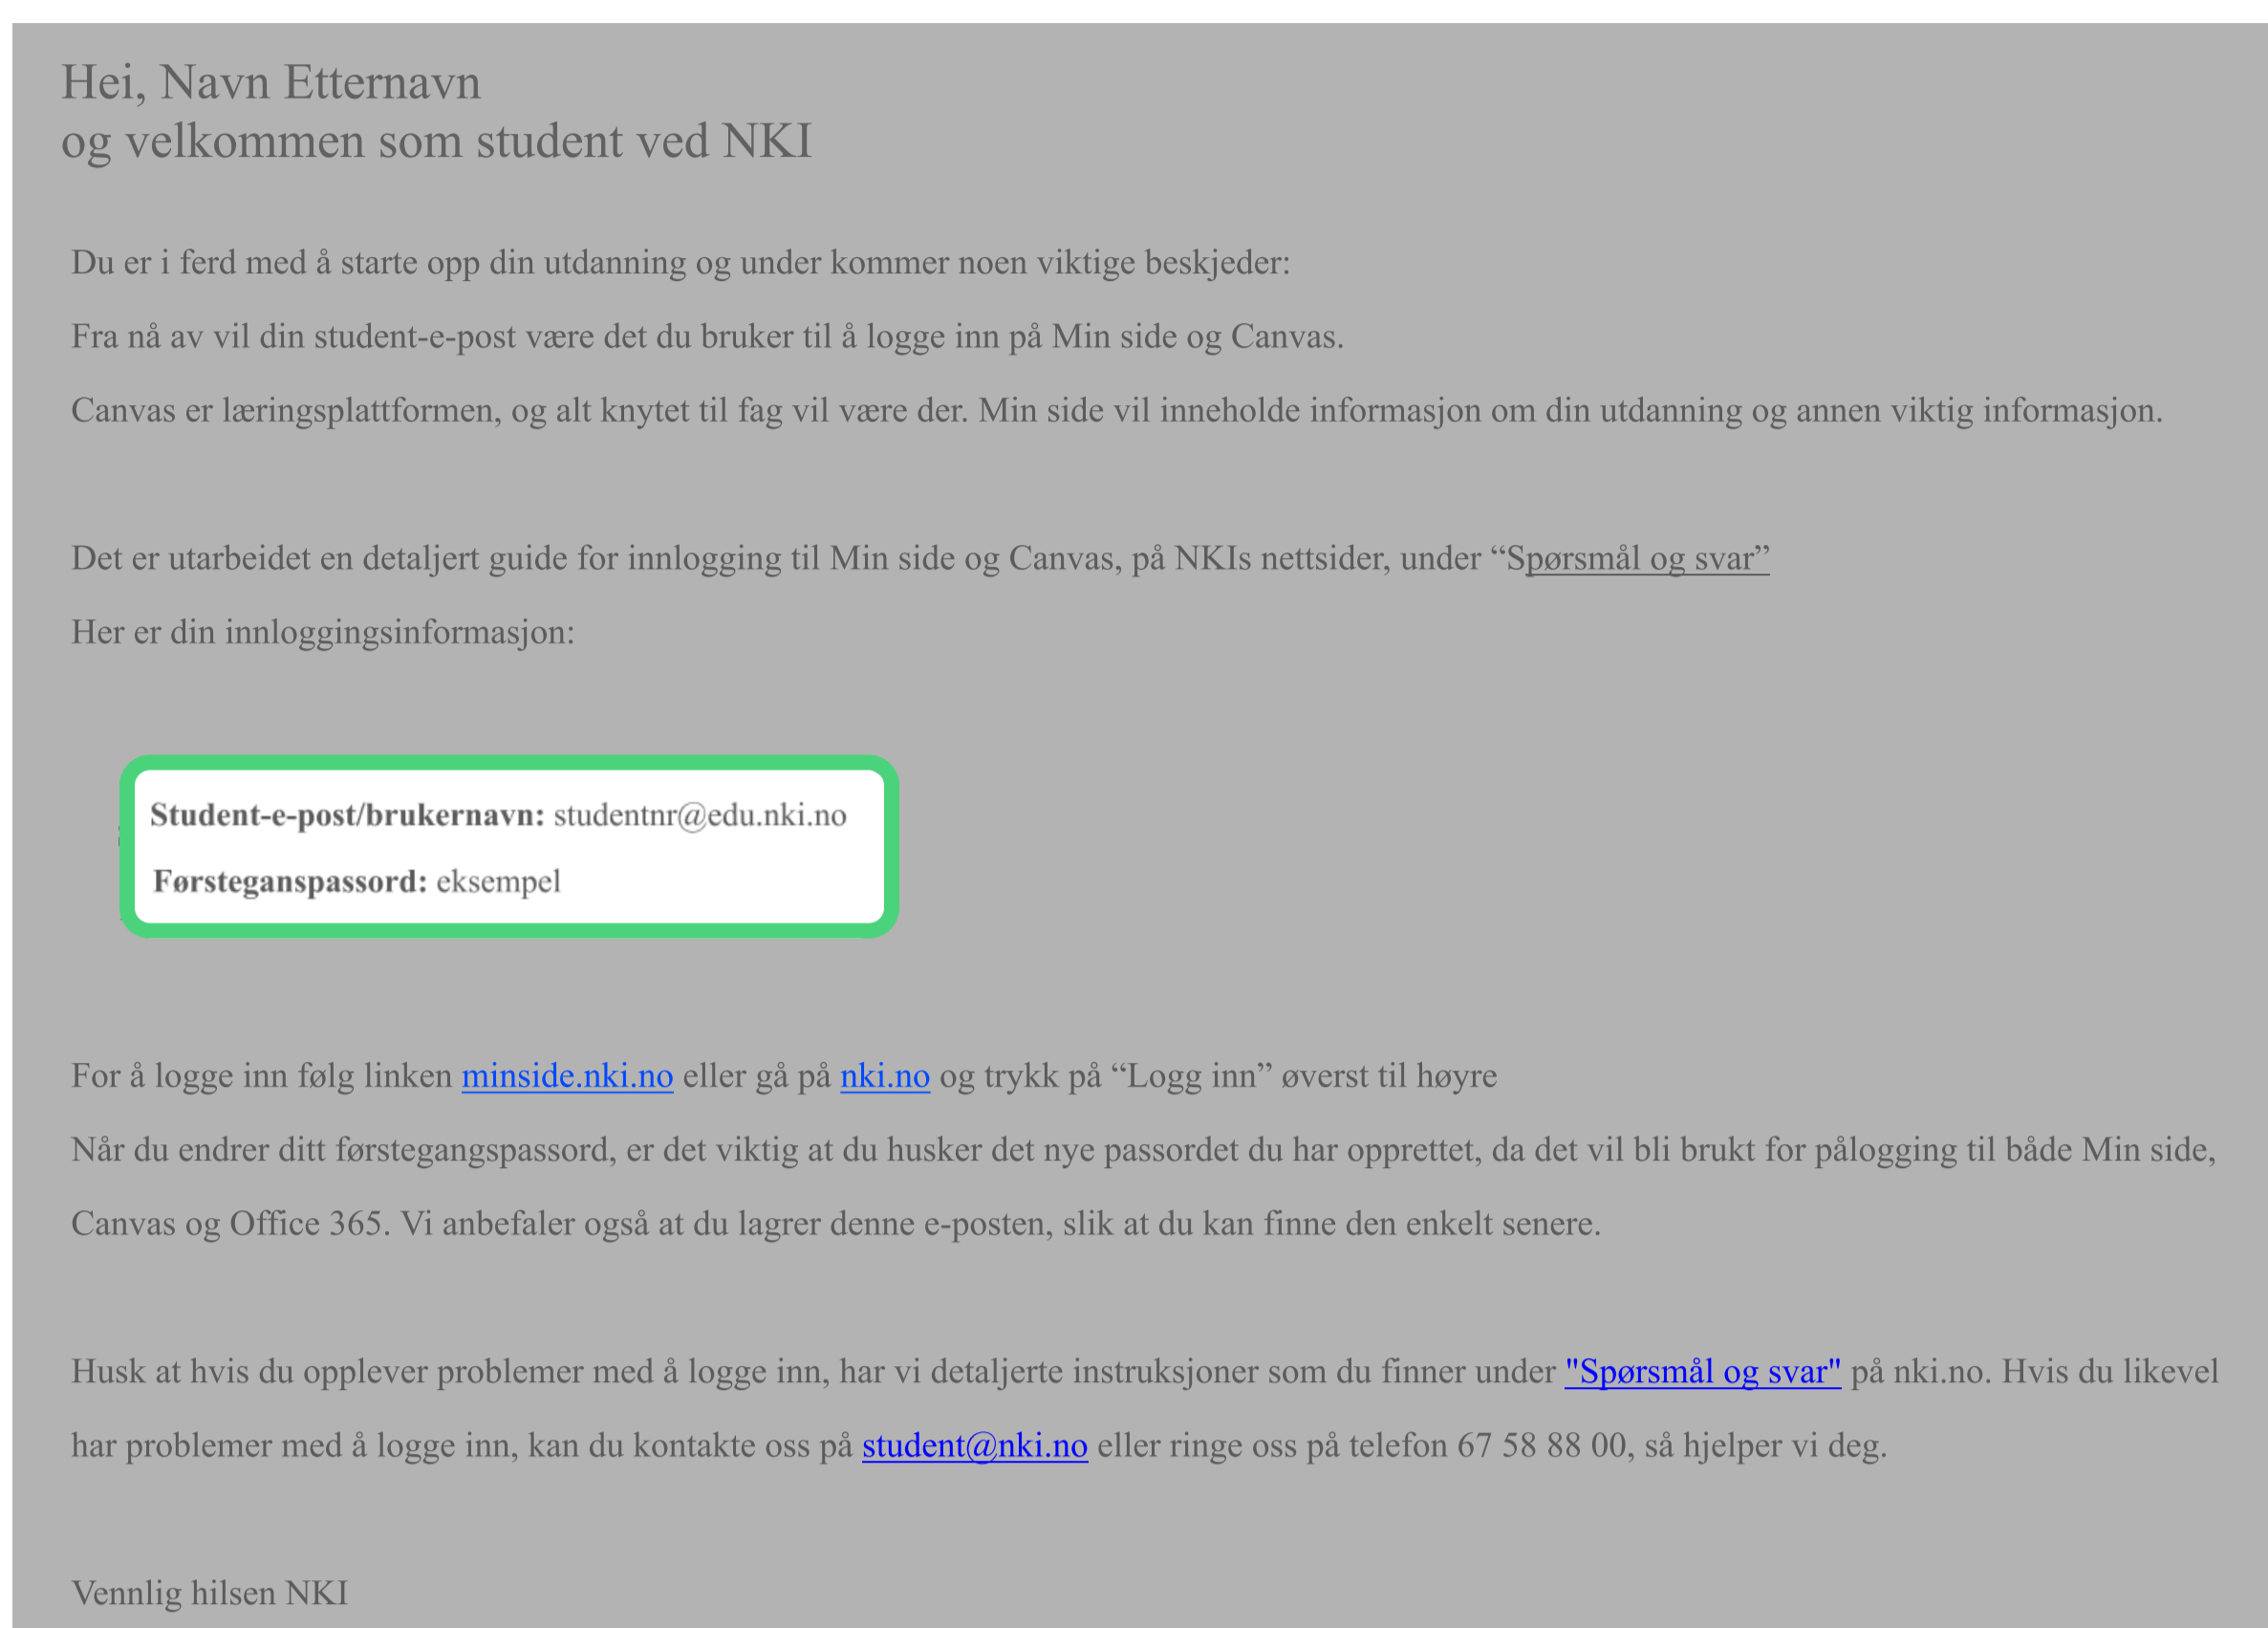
Hei, Navn Etternavn
og velkommen som student ved NKI

Du er i ferd med å starte opp din utdanning og under kommer noen viktige beskjeder:

Fra nå av vil din student-e-post være det du bruker til å logge inn på Min side og Canvas.

Canvas er læringsplattformen, og alt knytet til fag vil være der. Min side vil inneholde informasjon om din utdanning og annen viktig informasjon.

Det er utarbeidet en detaljert guide for innlogging til Min side og Canvas, på NKIs nettsider, under "Spørsmål og svar"

Her er din innloggingsinformasjon:

**Student-e-post/brukernavn:** studentnr@edu.nki.no

**Førsteganspassord:** eksempel

For å logge inn følg linken minside.nki.no eller gå på nki.no og trykk på "Logg inn" øverst til høyre

Når du endrer ditt førstegangspassord, er det viktig at du husker det nye passordet du har opprettet, da det vil bli brukt for pålogging til både Min side, Canvas og Office 365. Vi anbefaler også at du lagrer denne e-posten, slik at du kan finne den enkelt senere.

Husk at hvis du opplever problemer med å logge inn, har vi detaljerte instruksjoner som du finner under "Spørsmål og svar" på nki.no. Hvis du likevel har problemer med å logge inn, kan du kontakte oss på student@nki.no eller ringe oss på telefon 67 58 88 00, så hjelper vi deg.

Vennlig hilsen NKI